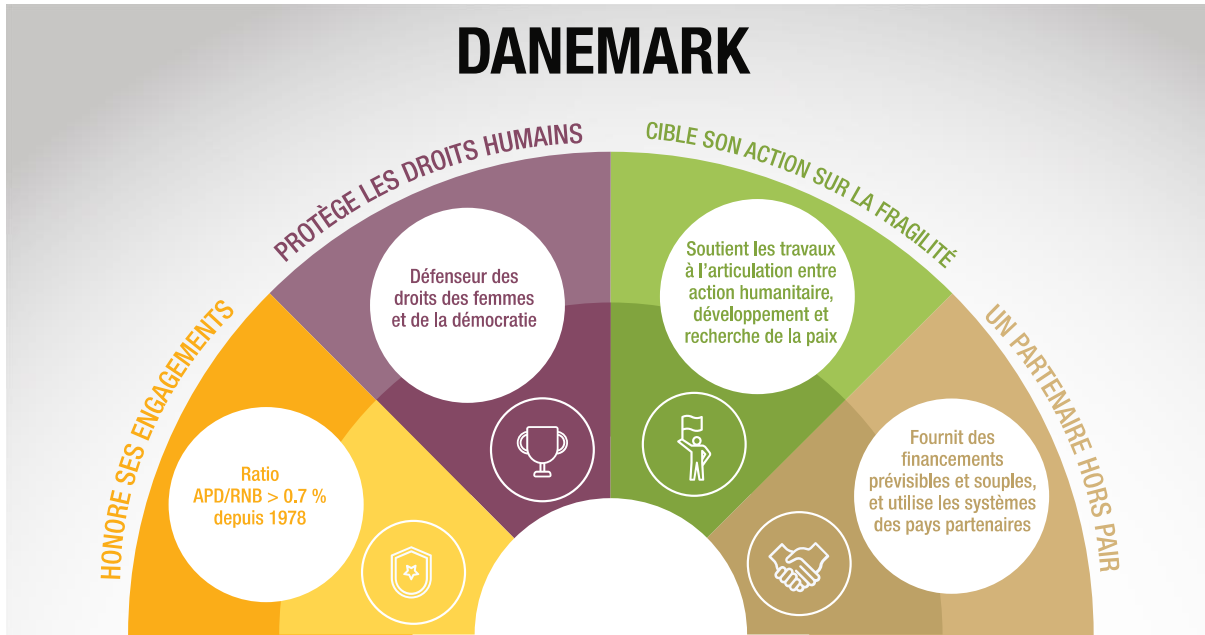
DANEMARK

HONORE SES ENGAGEMENTS

Ratio APD/RNB > 0.7 % depuis 1978

PROTÈGE LES DROITS HUMAINS

Défenseur des droits des femmes et de la démocratie

CIBLE SON ACTION SUR LA FRAGILITÉ

Soutient les travaux à l'articulation entre action humanitaire, développement et recherche de la paix

UN PARTENAIRE HORS PAIR

Fournit des financements prévisibles et souples, et utilise les systèmes des pays partenaires